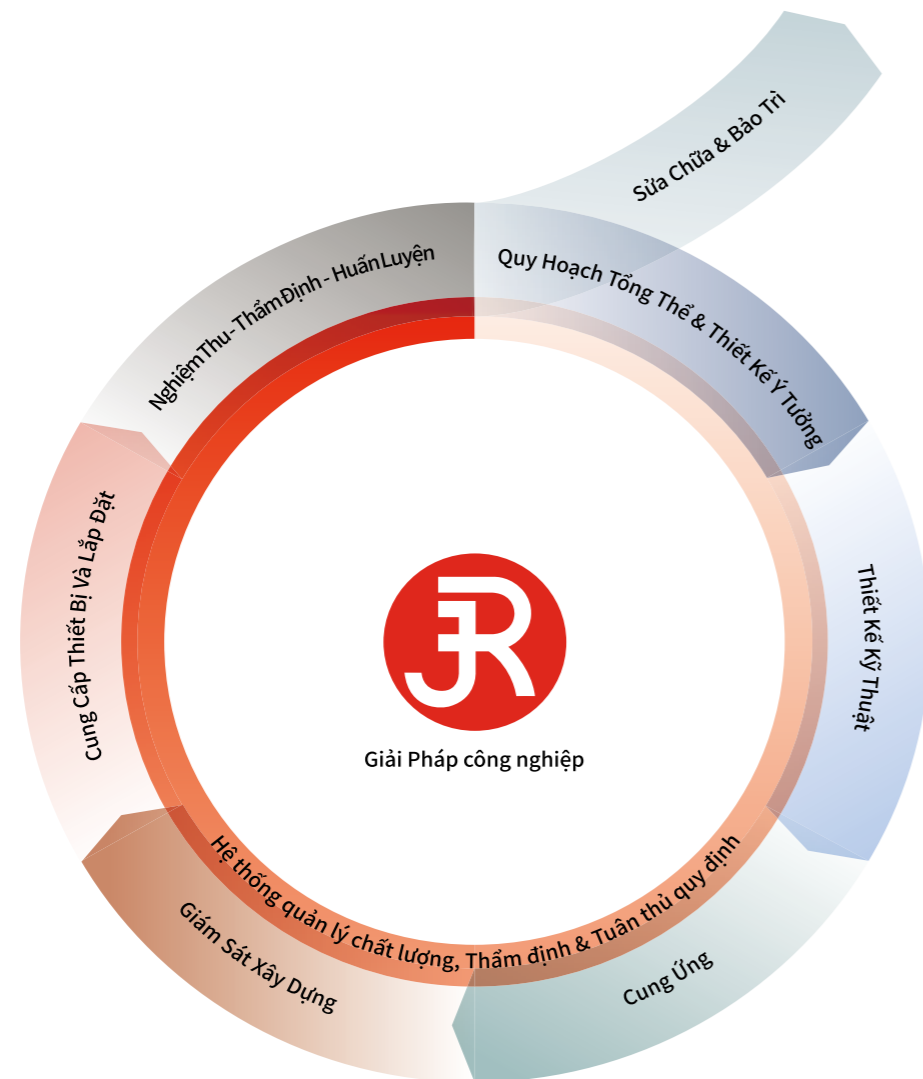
Sửa Chữa & Bảo Trì

Nghiệm Thu - Thẩm Định - Huấn Luyện

Quy Hoạch Tổng Thể & Thiết Kế Ý Tưởng

Cung Cấp Thiết Bị Và Lắp Đặt

JR

Giải Pháp công nghiệp

Thiết Kế Kỹ Thuật

Hệ thống quản lý chất lượng, Thẩm định & Tuân thủ quy định

Giám Sát Xây Dựng

Cung Ứng